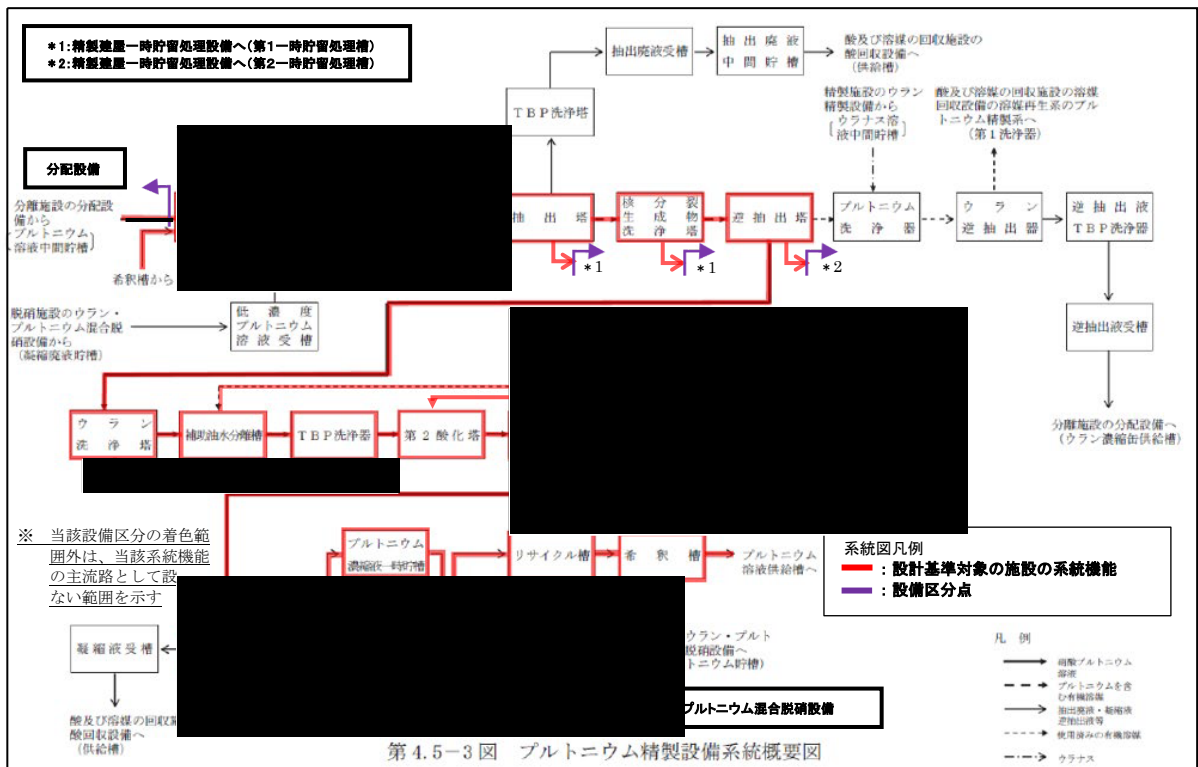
＊1：精製建屋一時貯留処理設備へ（第1一時貯留処理槽）
＊2：精製建屋一時貯留処理設備へ（第2一時貯留処理槽）

抽出廃液受槽

抽出廃液中間貯槽

酸及び溶媒の回収施設の酸回収設備へ（供給槽）

ＴＢＰ洗浄塔

精製施設のウラン精製設備から（ウラナス溶液中間貯槽）

酸及び溶媒の回収施設の溶媒回収設備の溶媒再生系のプルトニウム精製系へ（第1洗浄器）

分配設備

分離施設の分配設備から（プルトニウム溶液中間貯槽）

希釈槽から

抽出塔

核分裂生成物洗浄塔

逆抽出塔

プルトニウム洗浄器

ウラン逆抽出器

逆抽出液ＴＢＰ洗浄器

＊1

＊1

＊2

脱硝施設のウラン・プルトニウム混合脱硝設備から（凝縮廃液貯槽）

低濃度プルトニウム溶液受槽

逆抽出液受槽

ウラン洗浄塔

補助油水分離槽

ＴＢＰ洗浄器

第２酸化塔

分離施設の分配設備へ（ウラン濃縮缶供給槽）

※ 当該設備区分の着色範囲外は、当該系統機能の主流路として設ない範囲を示す

プルトニウム濃縮液一時貯槽

リサイクル槽

希釈槽

プルトニウム溶液供給槽へ

系統図凡例
：設計基準対象の施設の系統機能
：設備区分点

凝縮液受槽

ウラン・プルト
硝設備へ
トニウム貯槽）

凡例
硝酸プルトニウム溶液
プルトニウムを含む有機溶媒
抽出廃液・凝縮液逆抽出液等
使用済みの有機溶媒
ウラナス

酸及び溶媒の回収施設の酸回収設備へ（供給槽）

プルトニウム混合脱硝設備

第4.5－3図　プルトニウム精製設備系統概要図